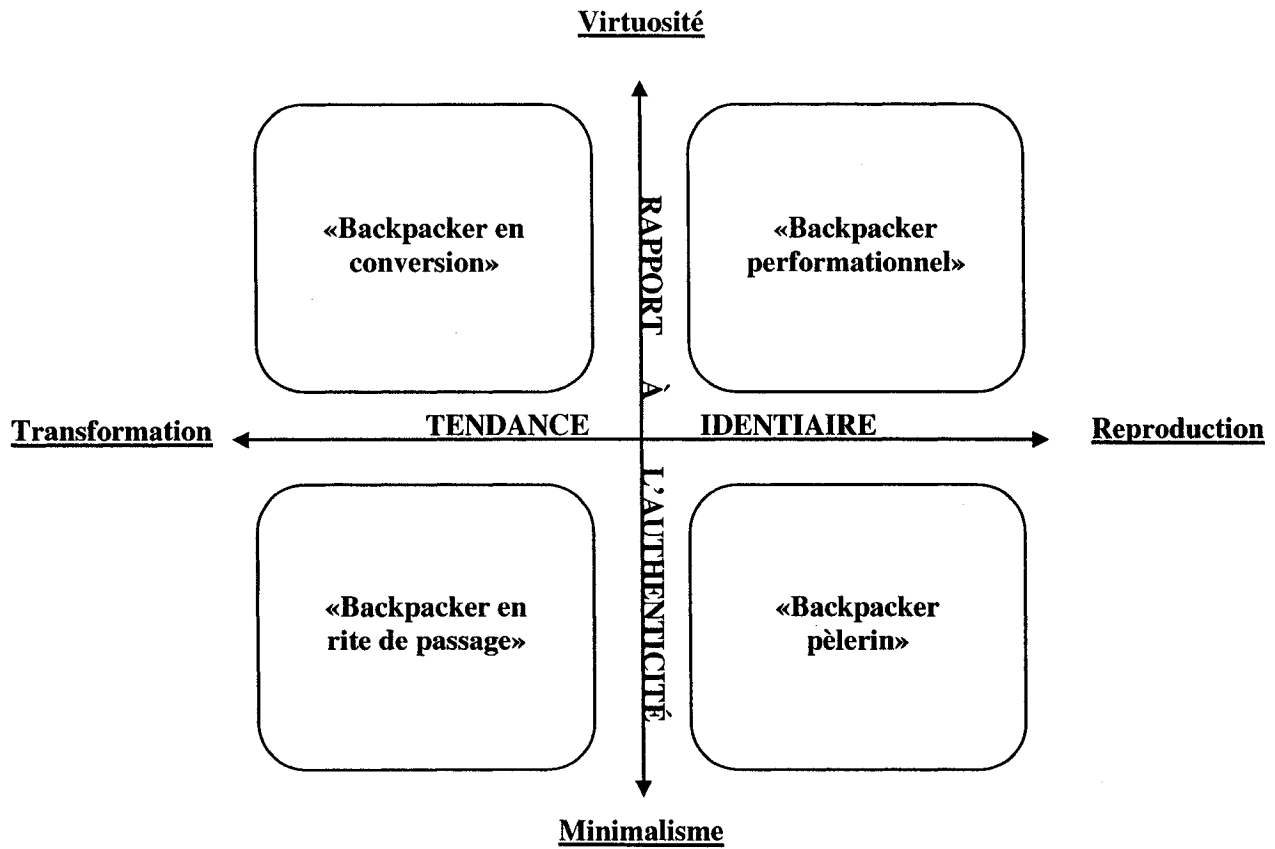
Virtuosité

«Backpacker en conversion»

RAPPORT À L'AUTHENTICITÉ

«Backpacker performationnel»

Transformation

TENDANCE IDENTIAIRE

Reproduction

«Backpacker en rite de passage»

«Backpacker pèlerin»

Minimalisme